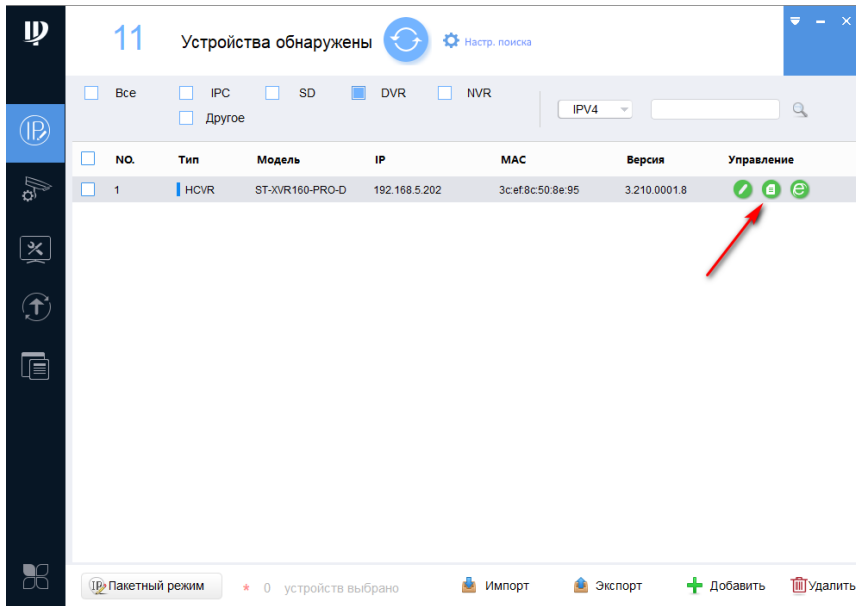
11 Устройства обнаружены Настр. поиска

Все IPC SD DVR NVR
Другое

IPV4

| NO. | Тип | Модель | IP | MAC | Версия | Управление |
|---|---|---|---|---|---|---|
| 1 | HCVR | ST-XVR160-PRO-D | 192.168.5.202 | 3c:ef:8c:50:8e:95 | 3.210.0001.8 | |

Пакетный режим * 0 устройств выбрано Импорт Экспорт Добавить Удалить